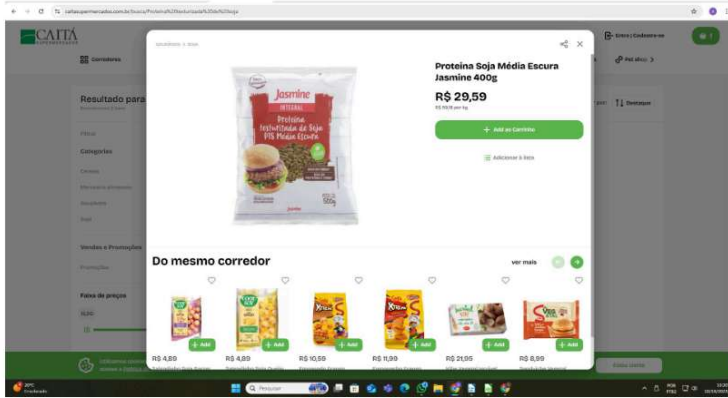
caitasupermercados.com.br/busca/Proteina%20texturizada%20de%20soja

CAITÁ SUPERMERCADOS

Categorias

Entrar | Cadastre-se

Resultado para

Filtros

Categorias

Vendas e Promoções

Faixa de preço

Destaque

Proteína Soja Média Escura Jasmine 400g

R$ 29,59

+ Add ao Carrinho

Adicionar à lista

Jasmine INTEGRAL Proteína texturizada de Soja PTS Média Escura

Do mesmo corredor

ver mais

+ Add

R$ 4,89

R$ 4,89

R$ 10,59

R$ 11,99

R$ 21,95

R$ 8,99

Pesquisar

29°C